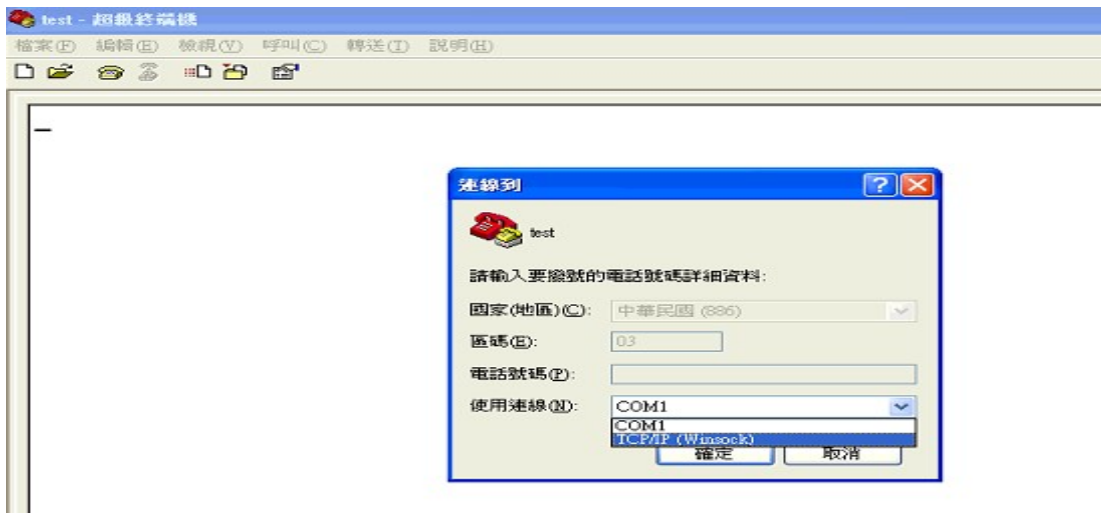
test - 超級終端機

檔案(F) 編輯(E) 檢視(V) 呼叫(C) 轉送(T) 說明(H)

連線到

test

請輸入要撥號的電話號碼詳細資料:

國家(地區)(C): 中華民國 (886)

區碼(E): 03

電話號碼(P):

使用連線(N): COM1

COM1
TCP/IP (Winsock)

確定 取消